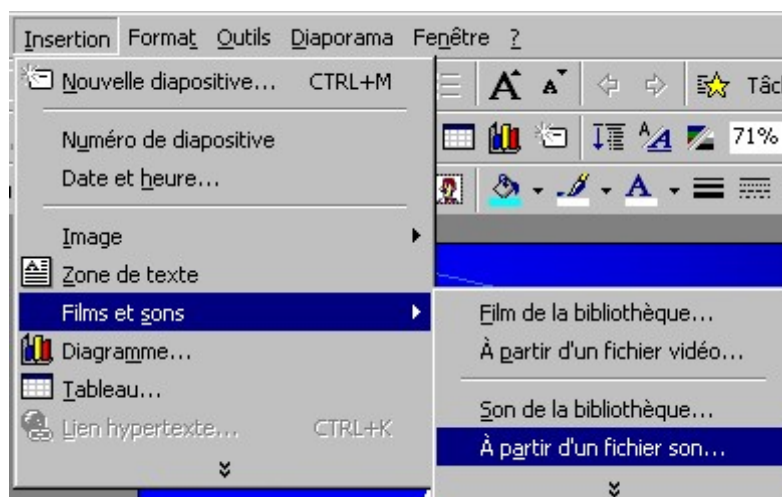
Insertion Format Outils Diaporama Fenêtre ?

Nouvelle diapositive... CTRL+M

Numéro de diapositive

Date et heure...

Image

Zone de texte

Films et sons

Diagramme...

Tableau...

Lien hypertexte... CTRL+K

Tâc

71%

Film de la bibliothèque...

À partir d'un fichier vidéo...

Son de la bibliothèque...

À partir d'un fichier son...